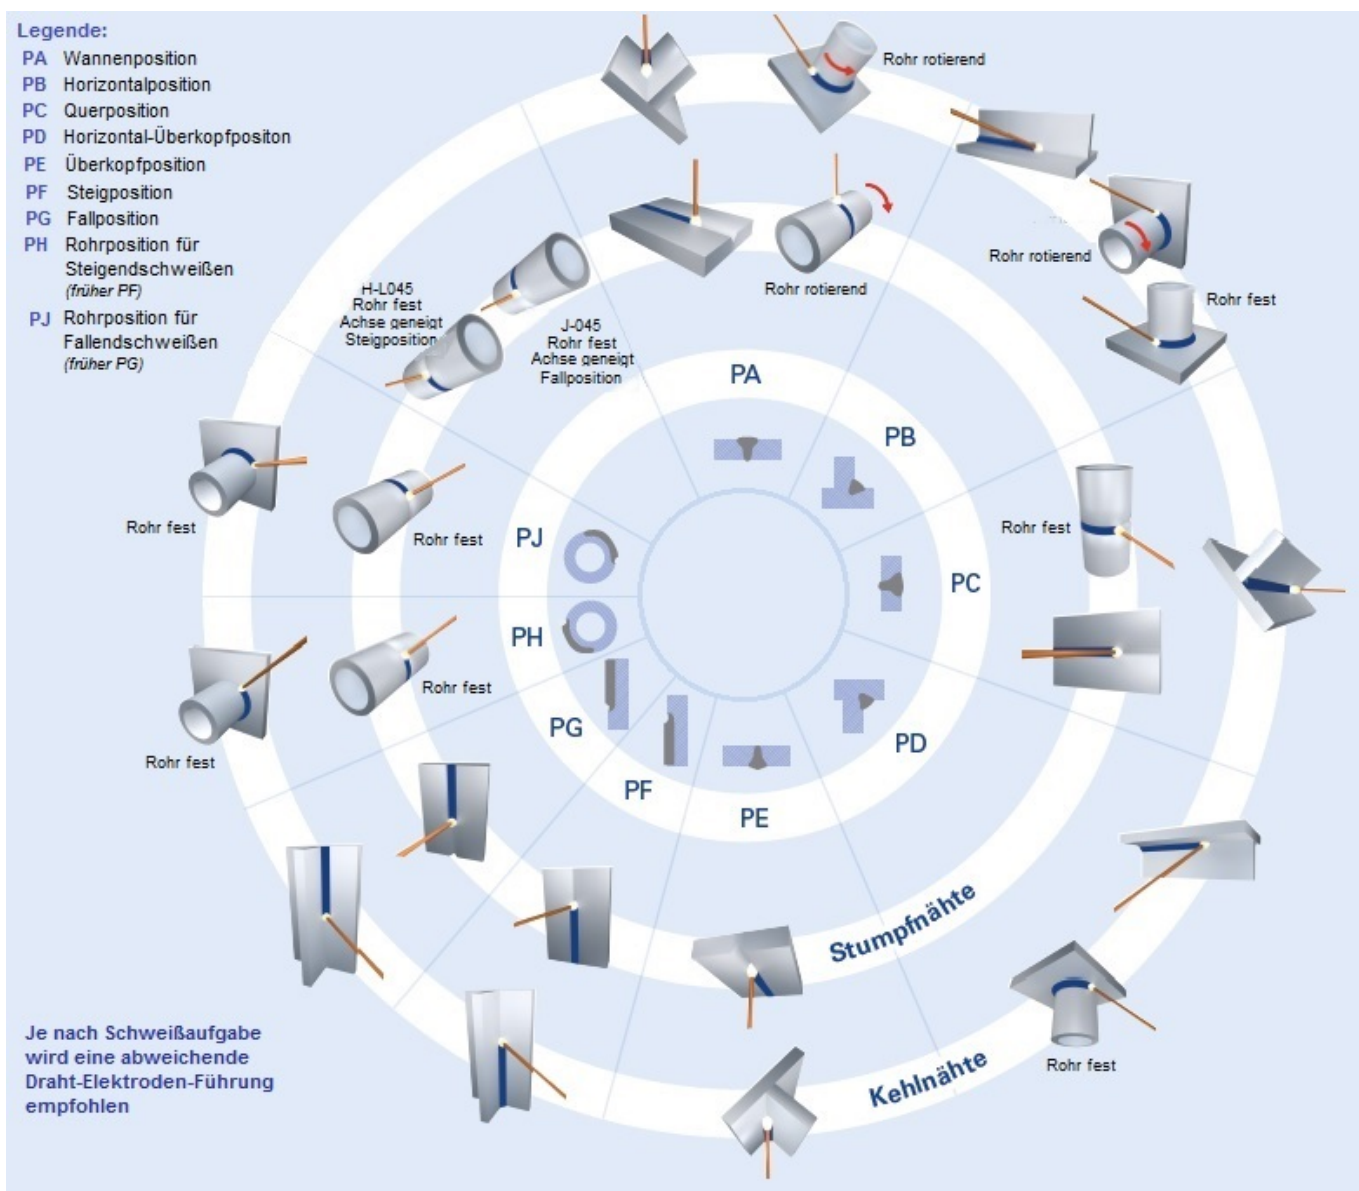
Legende:
PA Wannenposition
PB Horizontalposition
PC Querposition
PD Horizontal-Überkopfpositon
PE Überkopfposition
PF Steigposition
PG Fallposition
PH Rohrposition für Steigendschweißen (früher PF)
PJ Rohrposition für Fallendschweißen (früher PG)

Rohr rotierend
Rohr rotierend
Rohr rotierend
Rohr fest
H-L045
Rohr fest
Achse geneigt
Steigposition
J-045
Rohr fest
Achse geneigt
Fallposition
PA
PB
PC
PD
PE
PF
PG
PH
PJ
Rohr fest
Rohr fest
Rohr fest
Rohr fest
Rohr fest
Rohr fest
Rohr fest
Stumpfnähte
Kehlnähte

Je nach Schweißaufgabe wird eine abweichende Draht-Elektroden-Führung empfohlen